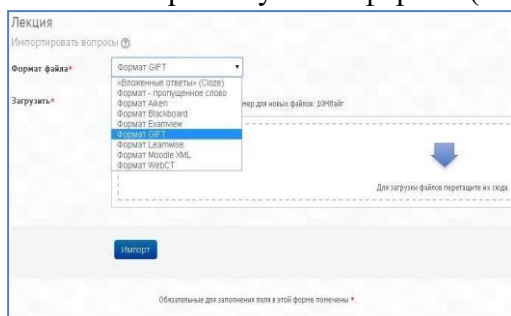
Лекция

Импортировать вопросы

Формат файла*

Формат GIFT

«Вложенные ответы» (Cloze)
Формат - пропущенное слово
Формат Aiken
Формат Blackboard
Формат Examview
Формат GIFT
Формат Learnwise
Формат Moodle XML
Формат WebCT

Загрузить*

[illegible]мер для новых файлов: 10Мбайт

Для загрузки файлов перетащите их сюда.

Импорт

Обязательные для заполнения поля в этой форме помечены *.